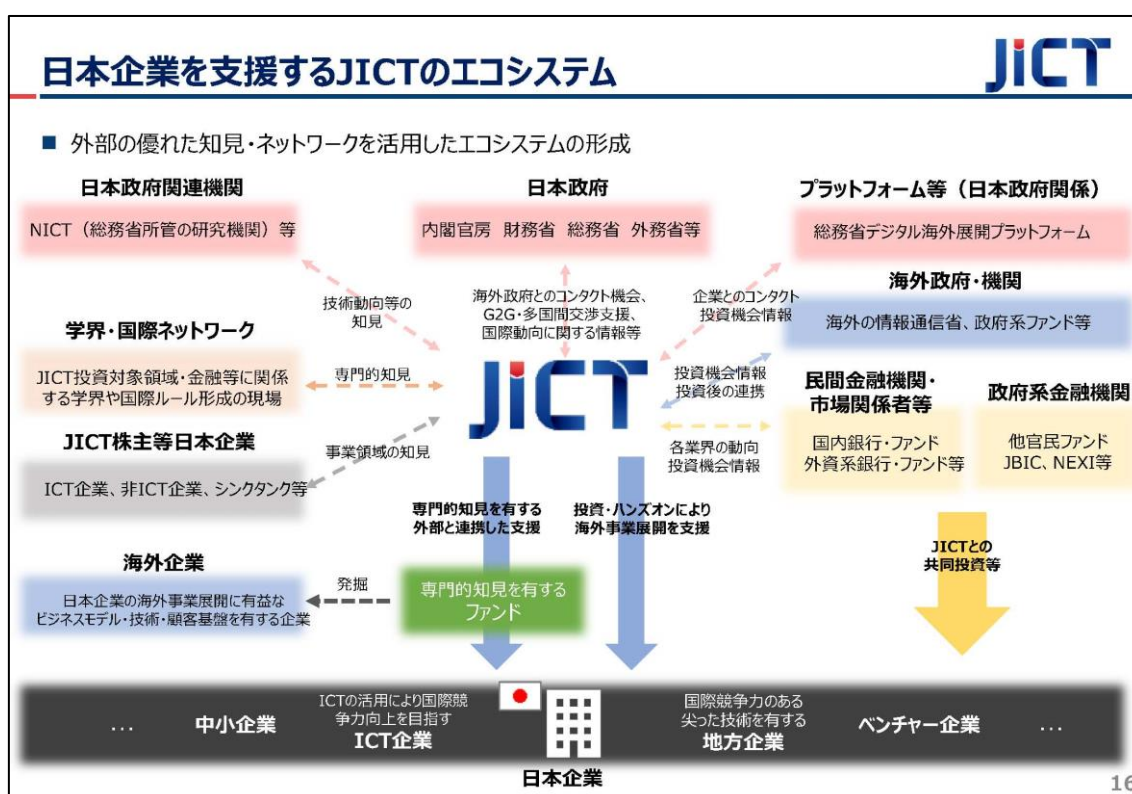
日本企業を支援するJICTのエコシステム

JICT

■ 外部の優れた知見・ネットワークを活用したエコシステムの形成

日本政府関連機関

NICT（総務省所管の研究機関）等

日本政府

内閣官房 財務省 総務省 外務省等

プラットフォーム等（日本政府関係）

総務省デジタル海外展開プラットフォーム

技術動向等の知見

海外政府とのコンタクト機会、G2G・多国間交渉支援、国際動向に関する情報等

企業とのコンタクト投資機会情報

海外政府・機関

海外の情報通信省、政府系ファンド等

学界・国際ネットワーク

JICT投資対象領域・金融等に関係する学界や国際ルール形成の現場

専門的知見

JICT

投資機会情報 投資後の連携

民間金融機関・市場関係者等

政府系金融機関

JICT株主等日本企業

事業領域の知見

各業界の動向 投資機会情報

国内銀行・ファンド 外資系銀行・ファンド等

他官民ファンド JBIC、NEXI等

ICT企業、非ICT企業、シンクタンク等

専門的知見を有する外部と連携した支援

投資・ハンズオンにより海外事業展開を支援

海外企業

日本企業の海外事業展開に有益なビジネスモデル・技術・顧客基盤を有する企業

発掘

専門的知見を有するファンド

JICTとの共同投資等

… 中小企業 ICTの活用により国際競争力向上を目指す ICT企業 国際競争力のある尖った技術を有する 地方企業 ベンチャー企業 …

日本企業

16